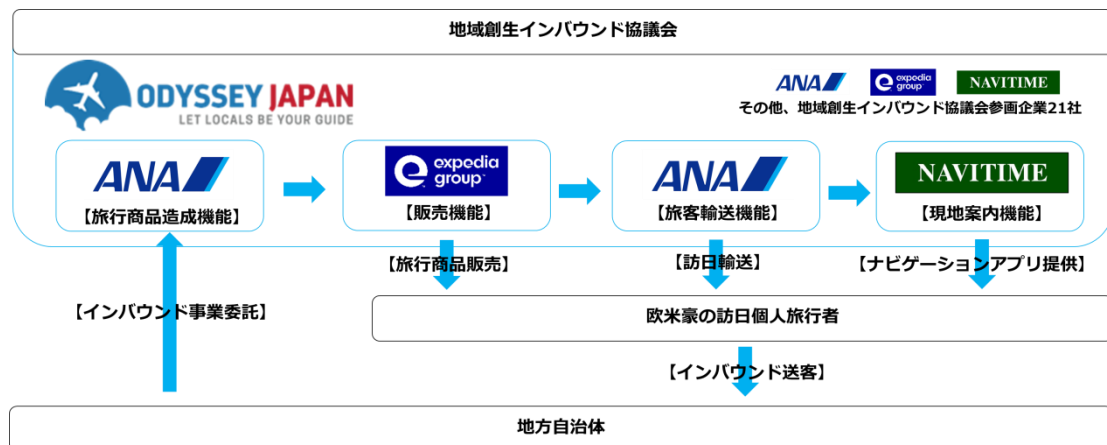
地域創生インバウンド協議会

ODYSSEY JAPAN
LET LOCALS BE YOUR GUIDE

ANA expedia group NAVITIME
その他、地域創生インバウンド協議会参画企業21社

ANA
【旅行商品造成機能】

expedia group
【販売機能】

ANA
【旅客輸送機能】

NAVITIME
【現地案内機能】

【旅行商品販売】
【訪日輸送】
【ナビゲーションアプリ提供】

【インバウンド事業委託】

欧米豪の訪日個人旅行者

【インバウンド送客】

地方自治体